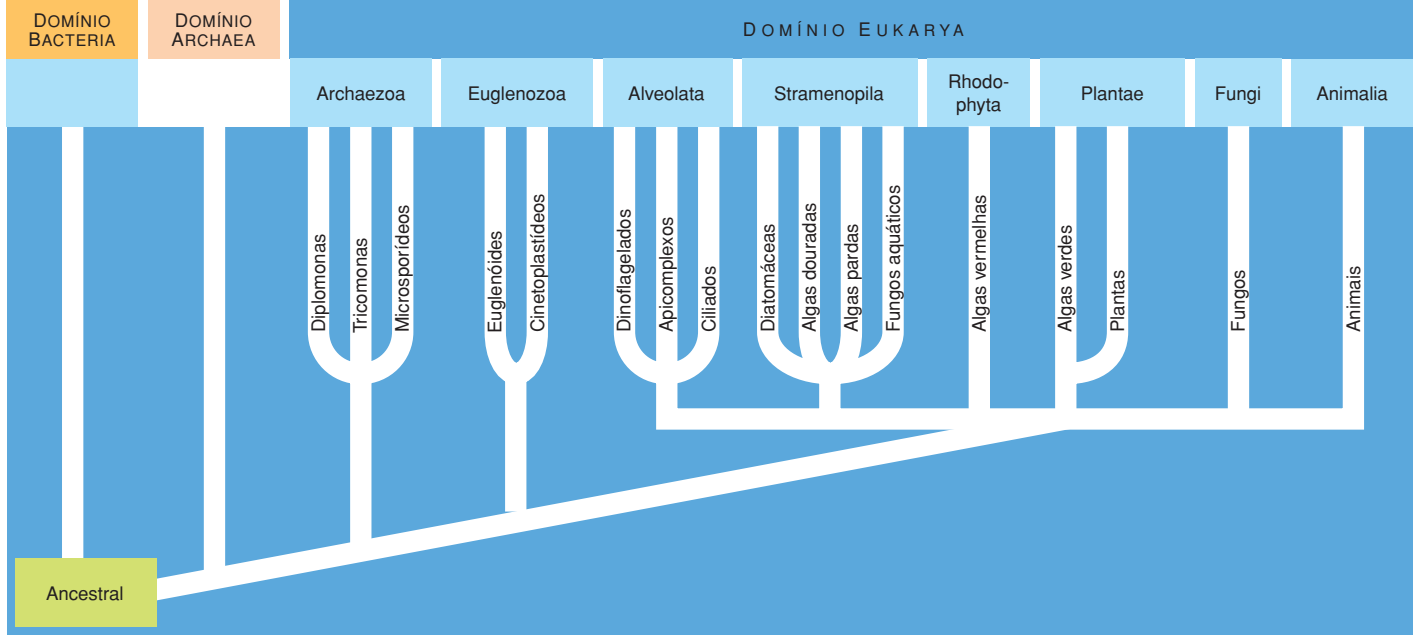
DOMÍNIO BACTERIA

DOMÍNIO ARCHAEA

DOMÍNIO EUKARYA

Archaezoa

Euglenozoa

Alveolata

Stramenopila

Rhodophyta

Plantae

Fungi

Animalia

Diplomonas

Tricomonas

Microsporídeos

Euglenóides

Cinetoplastídeos

Dinoflagelados

Apicomplexos

Ciliados

Diatomáceas

Algas douradas

Algas pardas

Fungos aquáticos

Algas vermelhas

Algas verdes

Plantas

Fungos

Animais

Ancestral